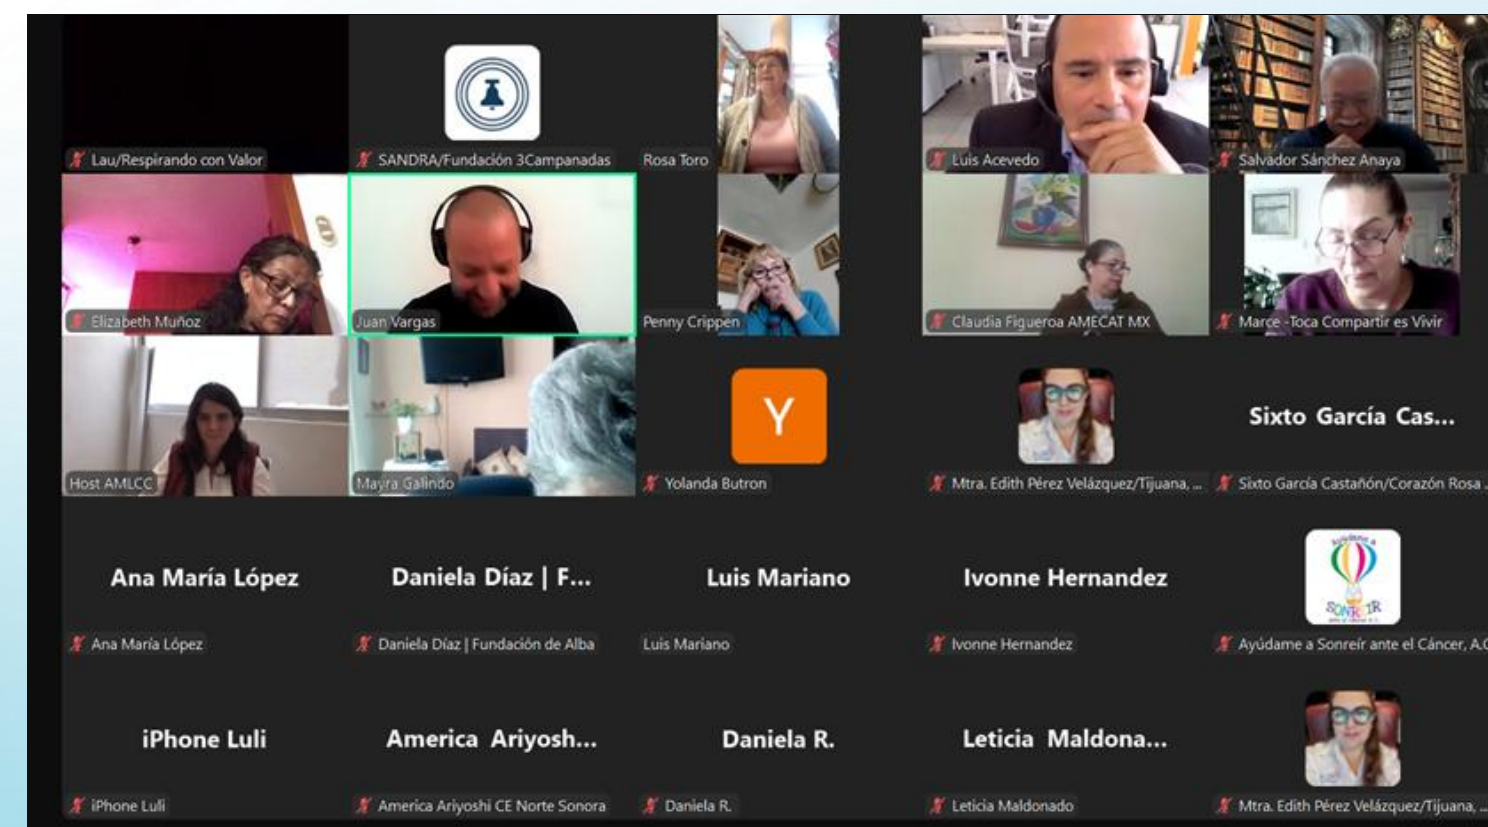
Lau/Respirando con Valor

SANDRA/Fundación 3Campanadas

Rosa Toro

Luis Acevedo

Salvador Sánchez Anaya

Elizabeth Muñoz

Juan Vargas

Penny Crippen

Claudia Figueroa AMECAT MX

Marce -Toca Compartir es Vivir

Host AMLCC

Mayra Galindo

Y

Yolanda Butron

Mtra. Edith Pérez Velázquez/Tijuana, ...

Sixto García Cas...

Sixto García Castañón/Corazón Rosa ...

Ana María López

Ana María López

Daniela Díaz | F...

Daniela Díaz | Fundación de Alba

Luis Mariano

Luis Mariano

Ivonne Hernandez

Ivonne Hernandez

SONREÍR

Ayúdame a Sonreír ante el Cáncer, A.C

iPhone Luli

iPhone Luli

America Ariyosh...

America Ariyoshi CE Norte Sonora

Daniela R.

Daniela R.

Leticia Maldona...

Leticia Maldonado

Mtra. Edith Pérez Velázquez/Tijuana, ...